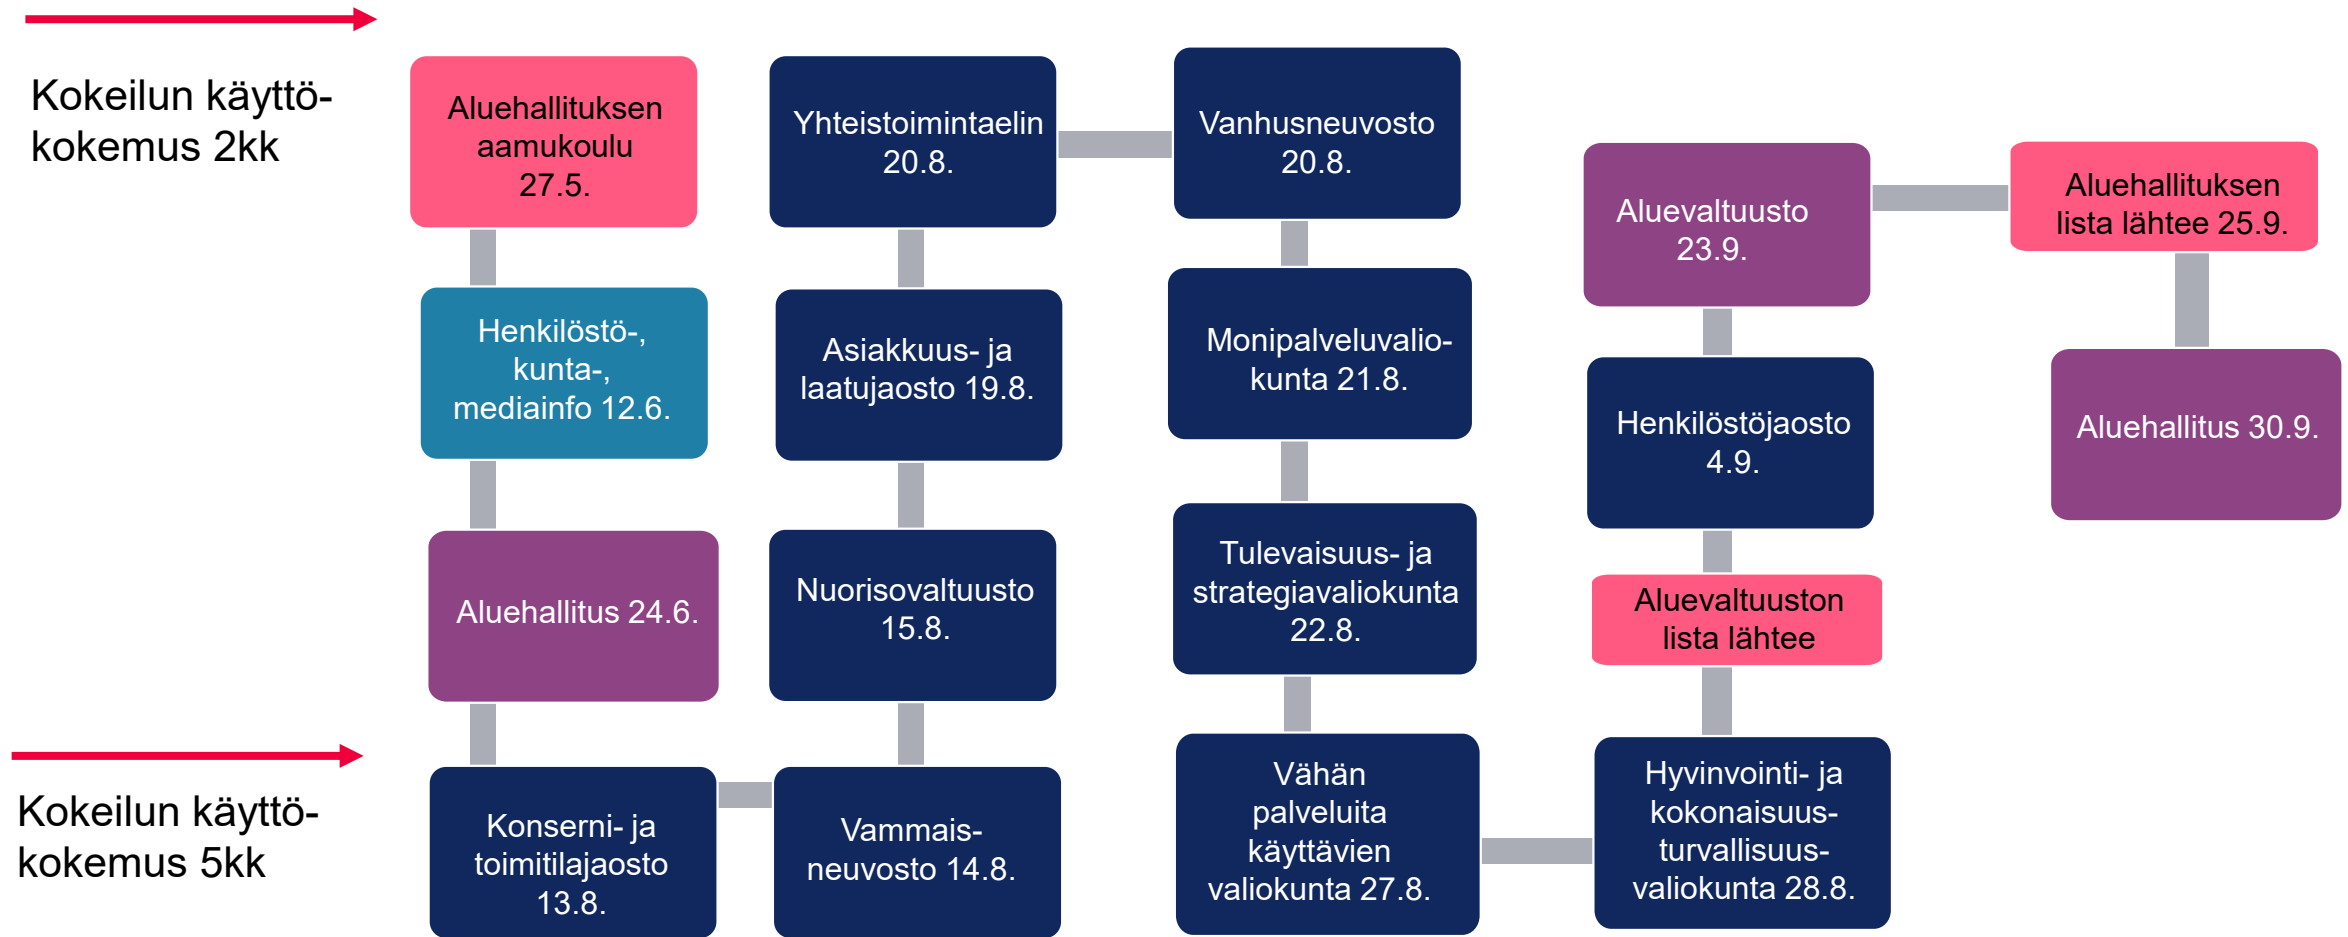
Kokeilun käyttökokemus 2kk

Kokeilun käyttökokemus 5kk

Aluehallituksen aamukoulu 27.5.

Henkilöstö-, kunta-, mediainfo 12.6.

Aluehallitus 24.6.

Konserni- ja toimitilajaosto 13.8.

Vammaisneuvosto 14.8.

Nuorisovaltuusto 15.8.

Asiakkuus- ja laatujaosto 19.8.

Yhteistoimintaelin 20.8.

Vanhusneuvosto 20.8.

Monipalveluvaliokunta 21.8.

Tulevaisuus- ja strategiavaliokunta 22.8.

Vähän palveluita käyttävien valiokunta 27.8.

Hyvinvointi- ja kokonaisuusturvallisuusvaliokunta 28.8.

Aluevaltuuston lista lähtee

Henkilöstöjaosto 4.9.

Aluevaltuusto 23.9.

Aluehallituksen lista lähtee 25.9.

Aluehallitus 30.9.